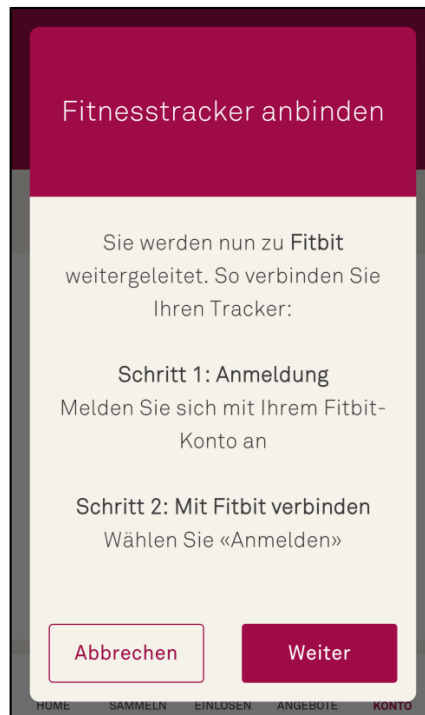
Fitnesstracker anbinden

Sie werden nun zu Fitbit weitergeleitet. So verbinden Sie Ihren Tracker:

Schritt 1: Anmeldung
Melden Sie sich mit Ihrem Fitbit-Konto an

Schritt 2: Mit Fitbit verbinden
Wählen Sie «Anmelden»

Abbrechen Weiter

HOME SAMMELN EINLÖSEN ANGEBOTE KONTO